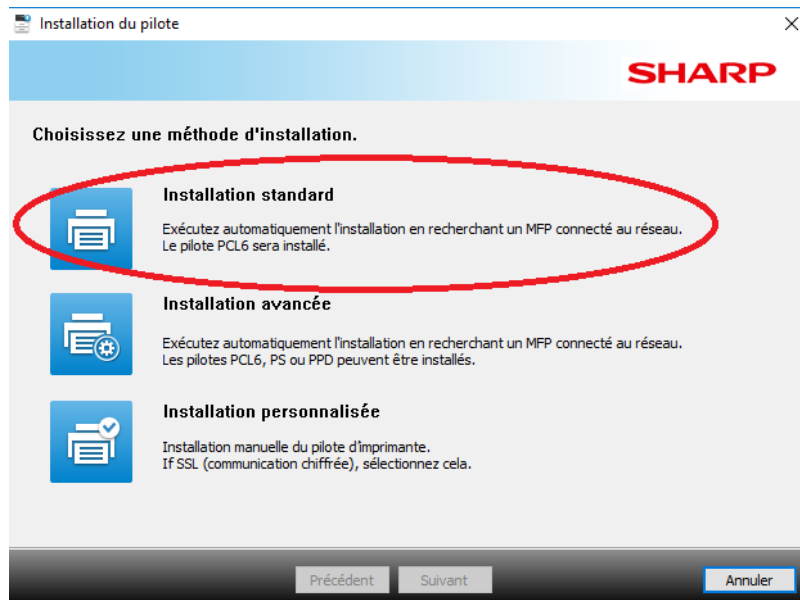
Installation du pilote

SHARP

Choisissez une méthode d'installation.

Installation standard

Exécutez automatiquement l'installation en recherchant un MFP connecté au réseau. Le pilote PCL6 sera installé.

Installation avancée

Exécutez automatiquement l'installation en recherchant un MFP connecté au réseau. Les pilotes PCL6, PS ou PPD peuvent être installés.

Installation personnalisée

Installation manuelle du pilote d'imprimante. If SSL (communication chiffrée), sélectionnez cela.

Précédent Suivant Annuler